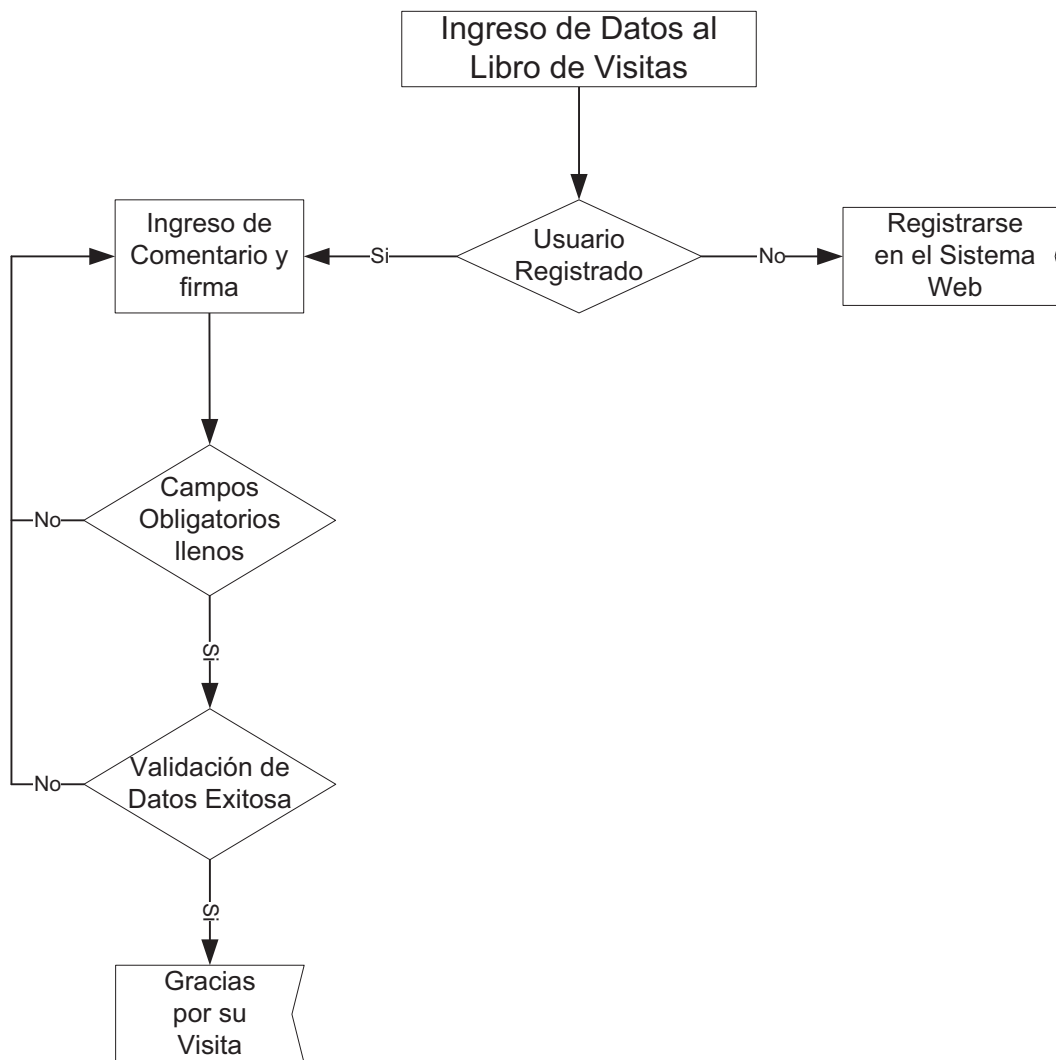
Ingreso de Datos al Libro de Visitas

Usuario Registrado

Si

No

Ingreso de Comentario y firma

Registrarse en el Sistema Web

Campos Obligatorios llenos

No

Si

Validación de Datos Exitosa

No

Si

Gracias por su Visita